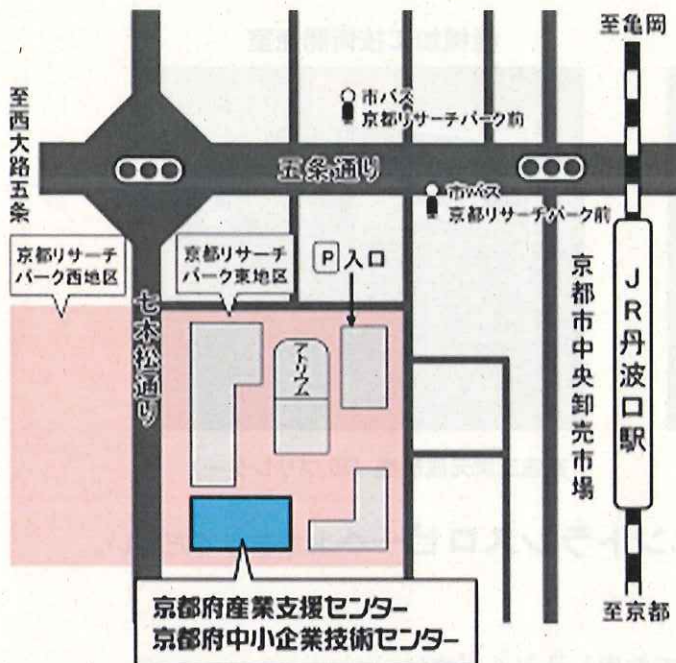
至亀岡

至西大路五条

市バス
京都リサーチパーク前

五条通り

市バス
京都リサーチパーク前

京都リサーチパーク西地区

京都リサーチパーク東地区

P 入口

七本松通り

アトリウム

京都市中央卸売市場

JR丹波口駅

京都府産業支援センター
京都府中小企業技術センター

至京都